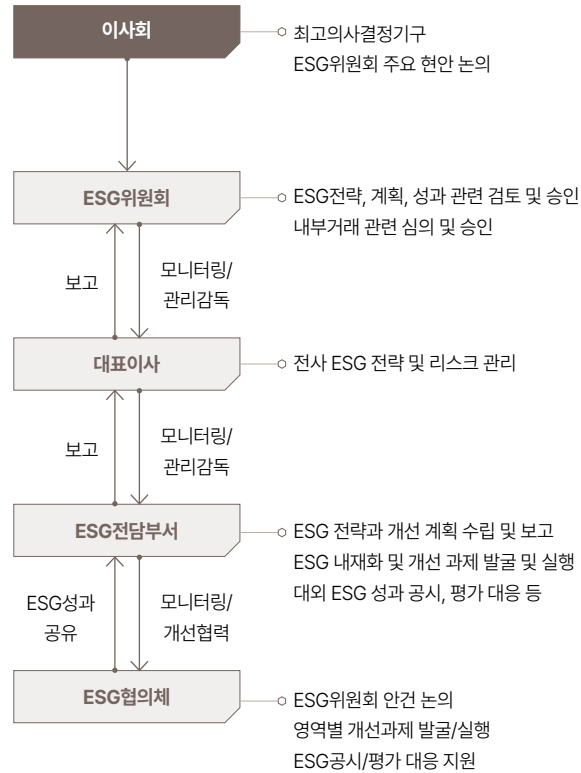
이사회

최고의사결정기구
ESG위원회 주요 현안 논의

ESG위원회

ESG전략, 계획, 성과 관련 검토 및 승인
내부거래 관련 심의 및 승인

보고

모니터링/
관리감독

대표이사

전사 ESG 전략 및 리스크 관리

보고

모니터링/
관리감독

ESG전담부서

ESG 전략과 개선 계획 수립 및 보고
ESG 내재화 및 개선 과제 발굴 및 실행
대외 ESG 성과 공시, 평가 대응 등

ESG성과
공유

모니터링/
개선협력

ESG협의체

ESG위원회 안건 논의
영역별 개선과제 발굴/실행
ESG공시/평가 대응 지원